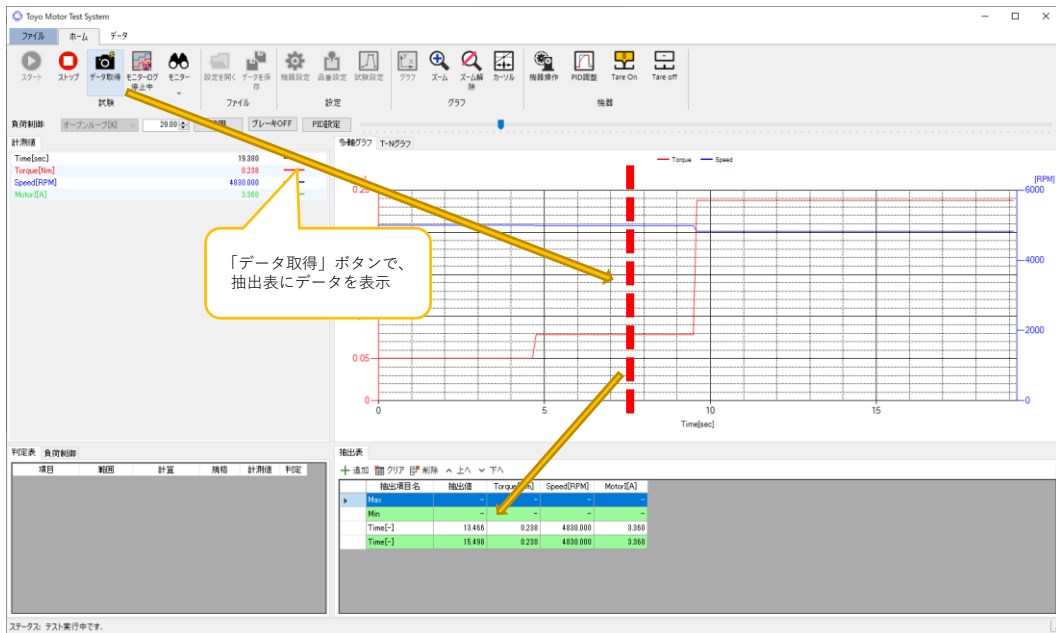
Toyo Motor Test System

ファイル ホーム データ

スタート ストップ データ取得 モニターログ停止中 モニター 設定を開く データを保存 機器設定 品番設定 試験設定 グラフ ズーム ズーム解除 カーソル 機器操作 PID調整 Tare On Tare off

試験 ファイル 設定 グラフ 機器

負荷制御 オープンループ[%] 20.00 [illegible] ブレーキOFF PID設定

計測値

| | |
|---|---|
| Time[sec] | 19.380 |
| Torque[Nm] | 0.238 |
| Speed[RPM] | 4830.000 |
| Motor I[A] | 3.360 |

多軸グラフ T-Nグラフ

Torque Speed

[RPM]

6000 4000 2000 0

0.25 0.05 0

0 5 10 15

Time[sec]

「データ取得」ボタンで、抽出表にデータを表示

判定表 負荷制御

| 項目 | 範囲 | 計算 | 規格 | 計測値 | 判定 |
|---|---|---|---|---|---|

抽出表

追加 クリア 削除 上へ 下へ

| 抽出項目名 | 抽出値 | Torque[Nm] | Speed[RPM] | Motor I[A] |
|---|---|---|---|---|
| Max | - | - | - | - |
| Min | - | - | - | - |
| Time[-] | 13.466 | 0.238 | 4830.000 | 3.360 |
| Time[-] | 15.490 | 0.238 | 4830.000 | 3.360 |

ステータス: テスト実行中です。